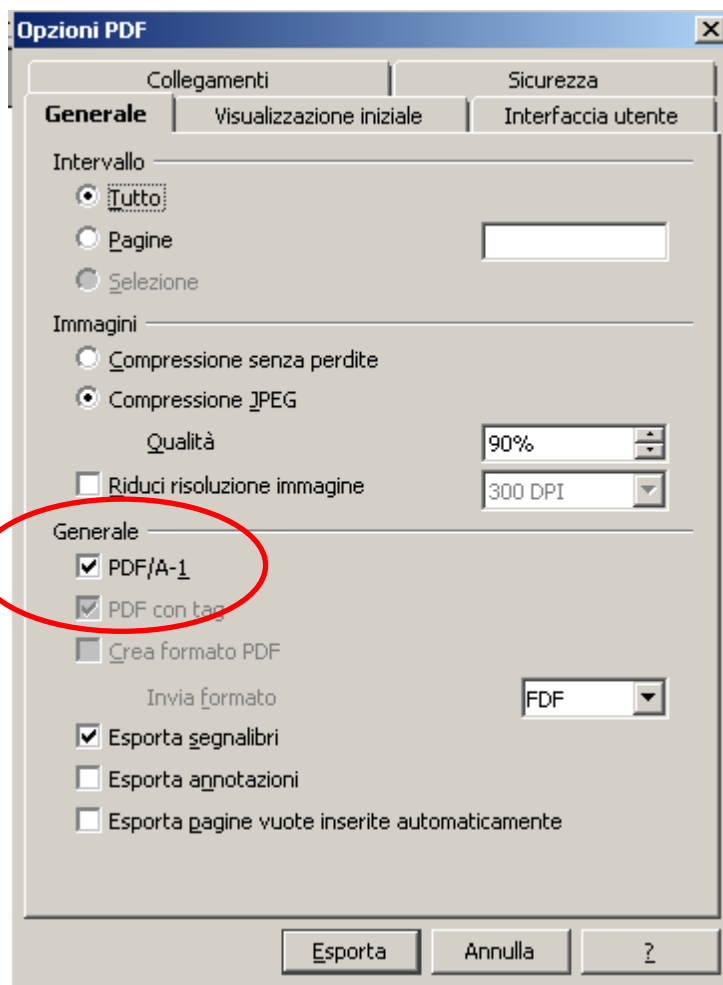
Opzioni PDF

Collegamenti
Sicurezza
Generale
Visualizzazione iniziale
Interfaccia utente

Intervallo
Tutto
Pagine
Selezione

Immagini
Compressione senza perdite
Compressione JPEG
Qualità
90%
Riduci risoluzione immagine
300 DPI

Generale
PDF/A-1
PDF con tag
Crea formato PDF
Invia formato
FDF
Esporta segnalibri
Esporta annotazioni
Esporta pagine vuote inserite automaticamente

Esporta
Annulla
?